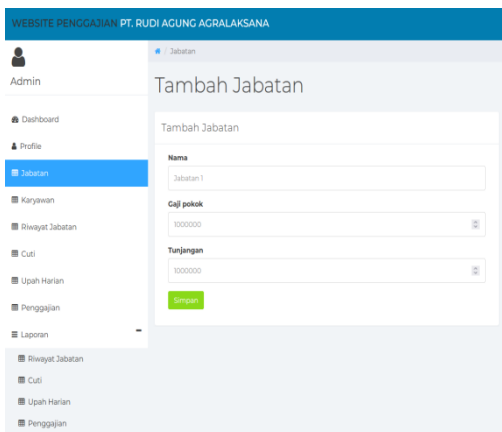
WEBSITE PENGGAJIAN PT. RUDI AGUNG AGRALAKSANA

Admin

Dashboard
Profile
Jabatan
Karyawan
Riwayat Jabatan
Cuti
Upah Harian
Penggajian
Laporan -
Riwayat Jabatan
Cuti
Upah Harian
Penggajian

/ Jabatan

Tambah Jabatan

Tambah Jabatan

Nama
Jabatan 1

Gaji pokok
1000000

Tunjangan
1000000

Simpan